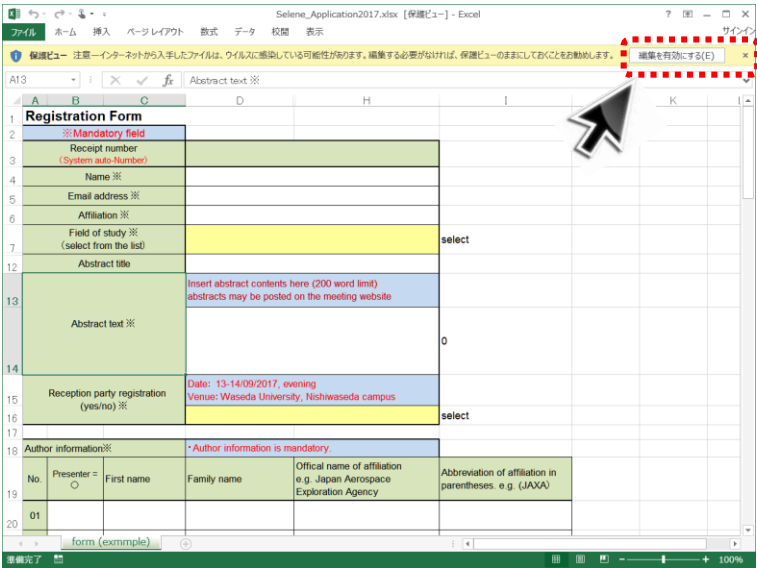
Selene_Application2017.xlsx [保護ビュー] - Excel

? ー □ ✕

ファイル ホーム 挿入 ページレイアウト 数式 データ 校閲 表示 サインイン

保護ビュー 注意—インターネットから入手したファイルは、ウイルスに感染している可能性があります。編集する必要がなければ、保護ビューのままにしておくことをお勧めします。 編集を有効にする(E) ×

A13 fx Abstract text ※

| | A | B | C | D | H | I | J | K |
|---|---|---|---|---|---|---|---|---|
| 1 | Registration Form | | | | | | | |
| 2 | ※Mandatory field | | | | | | | |
| 3 | Receipt number (System auto-Number) | | | | | | | |
| 4 | Name ※ | | | | | | | |
| 5 | Email address ※ | | | | | | | |
| 6 | Affiliation ※ | | | | | | | |
| 7 | Field of study ※ (select from the list) | | | | | select | | |
| 12 | Abstract title | | | | | | | |
| 13 | Abstract text ※ | | | Insert abstract contents here (200 word limit) abstracts may be posted on the meeting website | | | | |
| 14 | | | | | | 0 | | |
| 15 | Reception party registration (yes/no) ※ | | | Date: 13-14/09/2017, evening Venue: Waseda University, Nishiwaseda campus | | | | |
| 16 | | | | | | select | | |
| 17 | | | | | | | | |
| 18 | Author information※ | | | ・Author information is mandatory. | | | | |
| 19 | No. | Presenter = ○ | First name | Family name | Offical name of affiliation e.g. Japan Aerospace Exploration Agency | Abbreviation of affiliation in parentheses. e.g. (JAXA) | | |
| 20 | 01 | | | | | | | |

form (exmmple)

準備完了 100%